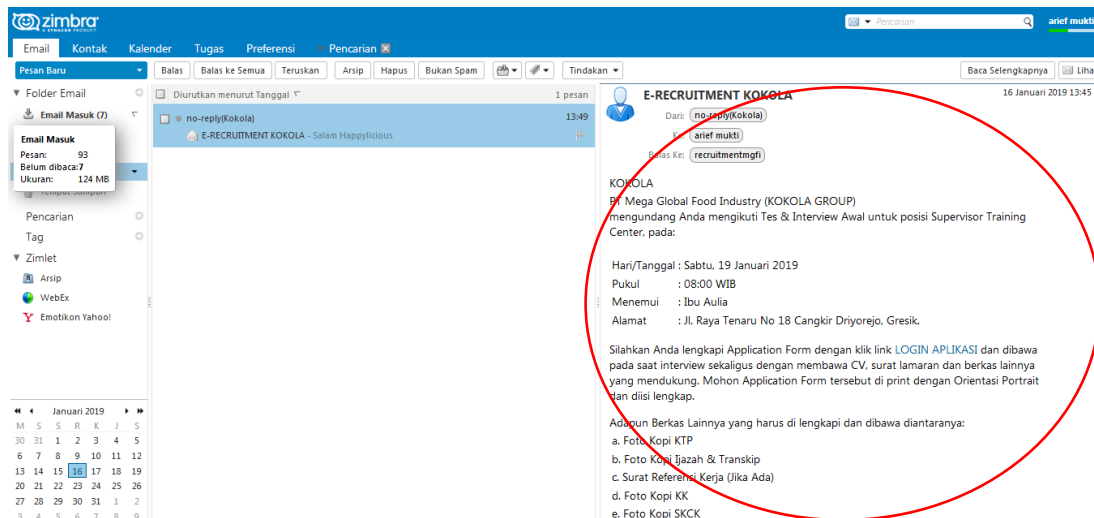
zimbra
A SYNACOR PRODUCT

Pencarian
arief mukti

Email Kontak Kalender Tugas Preferensi Pencarian

Pesan Baru
Balas | Balas ke Semua | Teruskan | Arsip | Hapus | Bukan Spam | Tindakan | Baca Selengkapnya | Lihat

Folder Email
Email Masuk (7)

Email Masuk
Pesan: 93
Belum dibaca: 7
Ukuran: 124 MB

Tempat Sampah

Pencarian
Tag
Zimlet
Arsip
WebEx
Emotikon Yahoo!

Diurutkan menurut Tanggal
1 pesan

no-reply(Kokola) 13:49
E-RECRUITMENT KOKOLA - Salam Happylicious

E-RECRUITMENT KOKOLA
16 Januari 2019 13:45
Dari: no-reply(Kokola)
Ke: arief mukti
Balas Ke: recruitmentmgfi

KOKOLA
PT Mega Global Food Industry (KOKOLA GROUP)
mengundang Anda mengikuti Tes & Interview Awal untuk posisi Supervisor Training Center, pada:

Hari/Tanggal : Sabtu, 19 Januari 2019
Pukul : 08:00 WIB
Menemui : Ibu Aulia
Alamat : Jl. Raya Tenaru No 18 Cangkir Driyorejo, Gresik.

Silahkan Anda lengkapi Application Form dengan klik link LOGIN APLIKASI dan dibawa pada saat interview sekaligus dengan membawa CV, surat lamaran dan berkas lainnya yang mendukung. Mohon Application Form tersebut di print dengan Orientasi Portrait dan diisi lengkap.

Adapun Berkas Lainnya yang harus di lengkapi dan dibawa diantaranya:
a. Foto Kopi KTP
b. Foto Kopi Ijazah & Transkip
c. Surat Referensi Kerja (Jika Ada)
d. Foto Kopi KK
e. Foto Kopi SKCK

Januari 2019
| M | S | S | R | K | J | S |
|---|---|---|---|---|---|---|
| 30 | 31 | 1 | 2 | 3 | 4 | 5 |
| 6 | 7 | 8 | 9 | 10 | 11 | 12 |
| 13 | 14 | 15 | 16 | 17 | 18 | 19 |
| 20 | 21 | 22 | 23 | 24 | 25 | 26 |
| 27 | 28 | 29 | 30 | 31 | 1 | 2 |
| 3 | 4 | 5 | 6 | 7 | 8 | 9 |